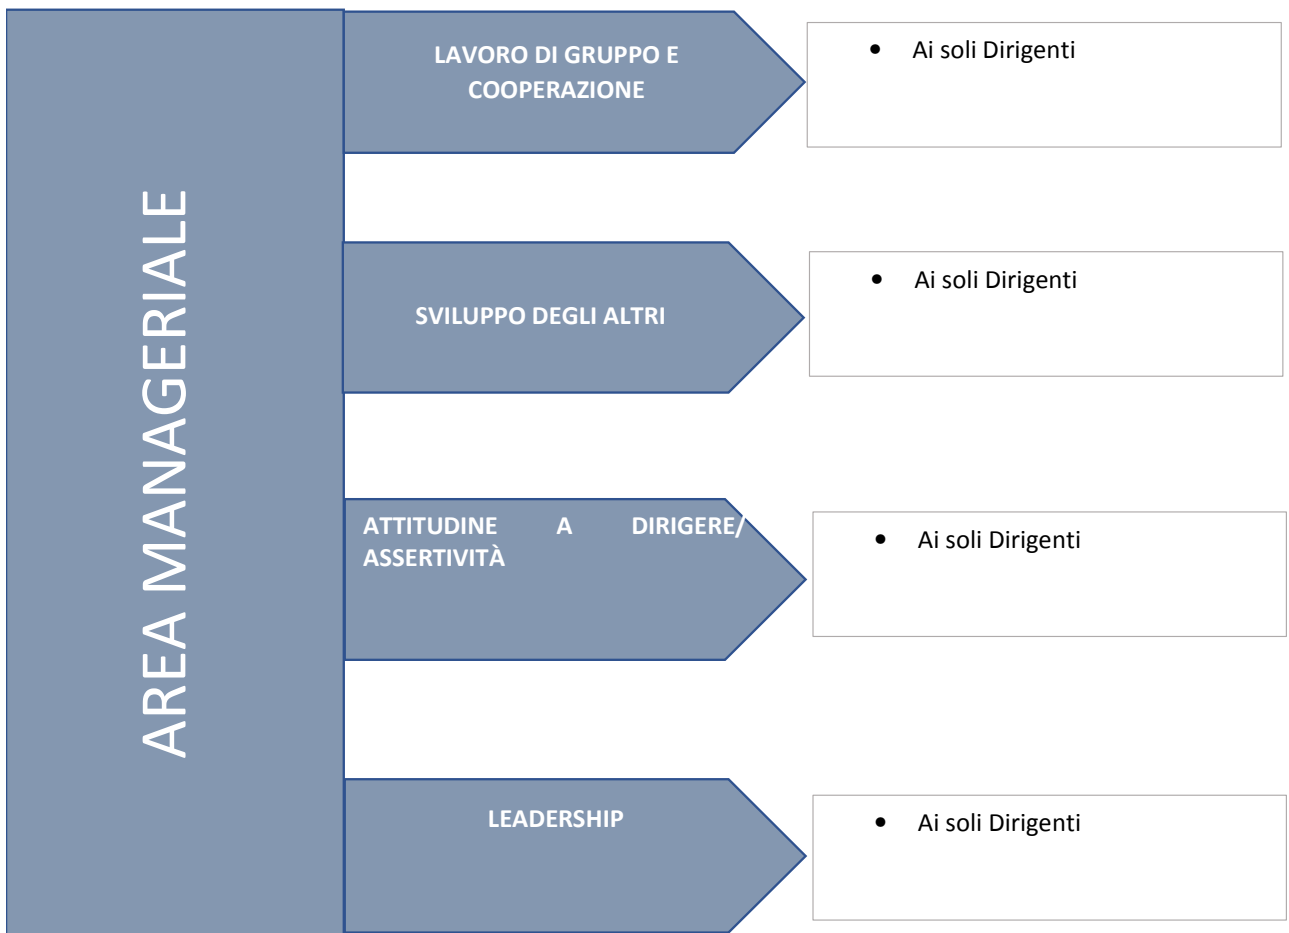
AREA MANAGERIALE

LAVORO DI GRUPPO E COOPERAZIONE

• Ai soli Dirigenti

SVILUPPO DEGLI ALTRI

• Ai soli Dirigenti

ATTITUDINE A DIRIGERE/ ASSERTIVITÀ

• Ai soli Dirigenti

LEADERSHIP

• Ai soli Dirigenti